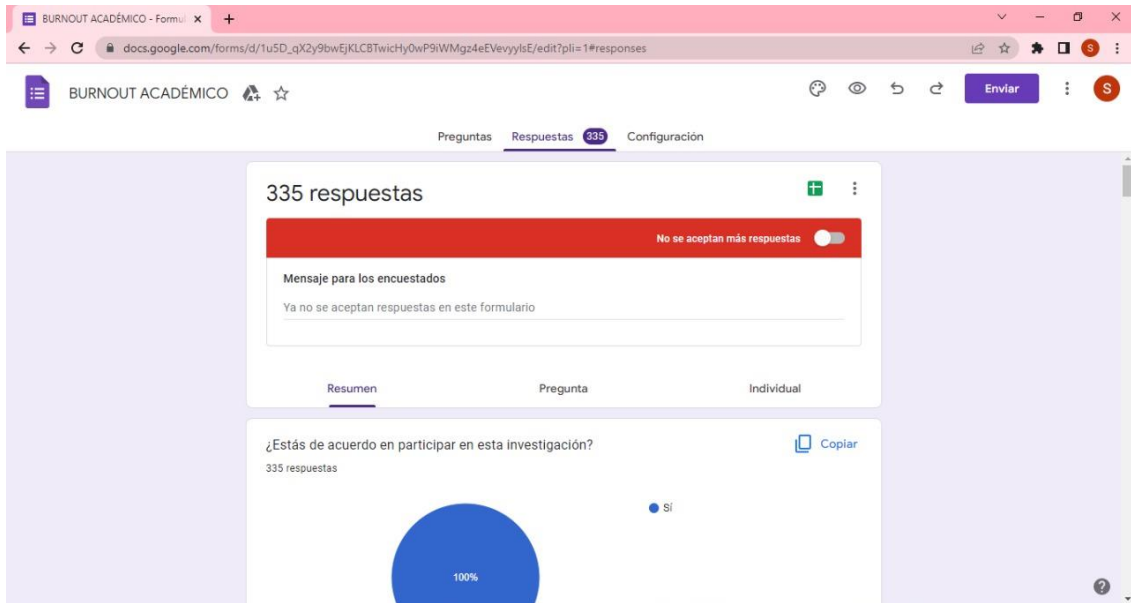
BURNOUT ACADÉMICO - Formul ×

docs.google.com/forms/d/1u5D_qX2y9bwEjKLC8TwicHy0wP9iWMgz4eEVevyylsE/edit?pli=1#responses

S

BURNOUT ACADÉMICO

Enviar

S

Preguntas Respuestas 335 Configuración

335 respuestas

No se aceptan más respuestas

Mensaje para los encuestados

Ya no se aceptan respuestas en este formulario

Resumen Pregunta Individual

¿Estás de acuerdo en participar en esta investigación?

Copiar

335 respuestas

Sí

100%